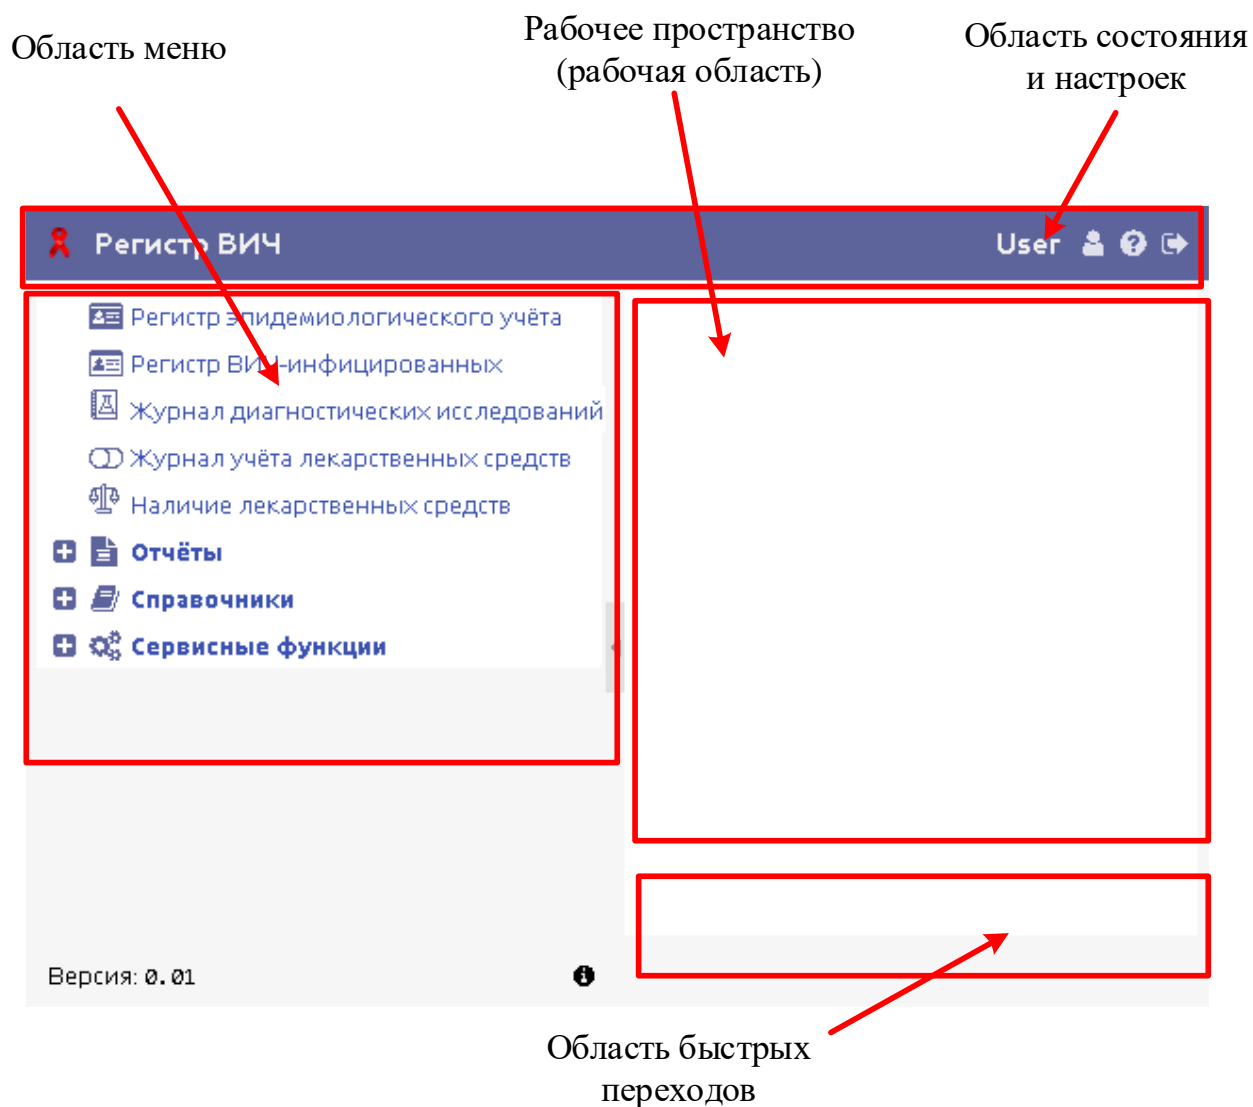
Область меню

Рабочее пространство (рабочая область)

Область состояния и настроек

Регистр ВИЧ

User

Регистр эпидемиологического учёта

Регистр ВИЧ-инфицированных

Журнал диагностических исследований

Журнал учёта лекарственных средств

Наличие лекарственных средств

Отчёты

Справочники

Сервисные функции

Версия: 0.01

Область быстрых переходов